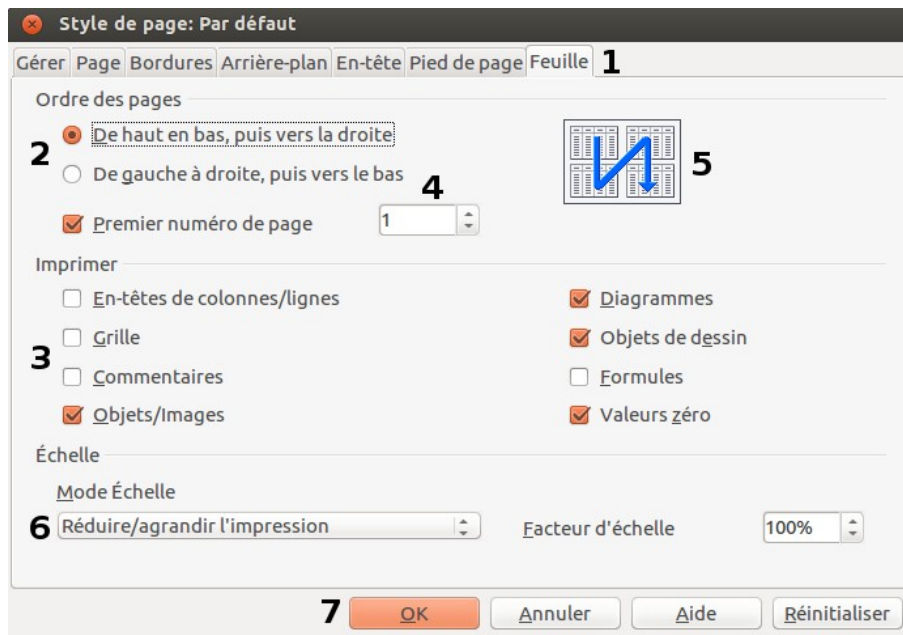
Style de page: Par défaut

Gérer | Page | Bordures | Arrière-plan | En-tête | Pied de page | Feuille 1

Ordre des pages

2 De haut en bas, puis vers la droite

De gauche à droite, puis vers le bas 4

5

Premier numéro de page 1

Imprimer

En-têtes de colonnes/lignes

Grille

3

Commentaires

Objets/Images

Diagrammes

Objets de dessin

Formules

Valeurs zéro

Échelle

Mode Échelle

6 Réduire/agrandir l'impression

Facteur d'échelle 100%

7 OK Annuler Aide Réinitialiser